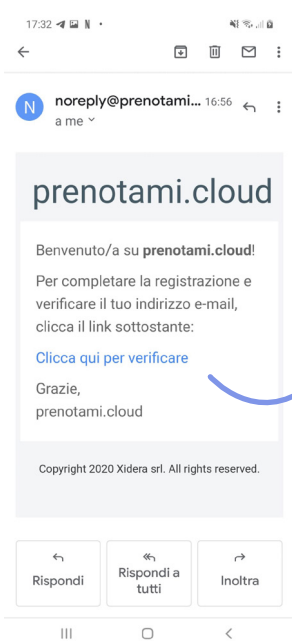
17:32 N •

N noreply@prenotami... 16:56
a me

prenotami.cloud

Benvenuto/a su **prenotami.cloud**!

Per completare la registrazione e verificare il tuo indirizzo e-mail, clicca il link sottostante:

Clicca qui per verificare

Grazie,
prenotami.cloud

Copyright 2020 Xidera srl. All rights reserved.

Rispondi

Rispondi a tutti

Inoltra